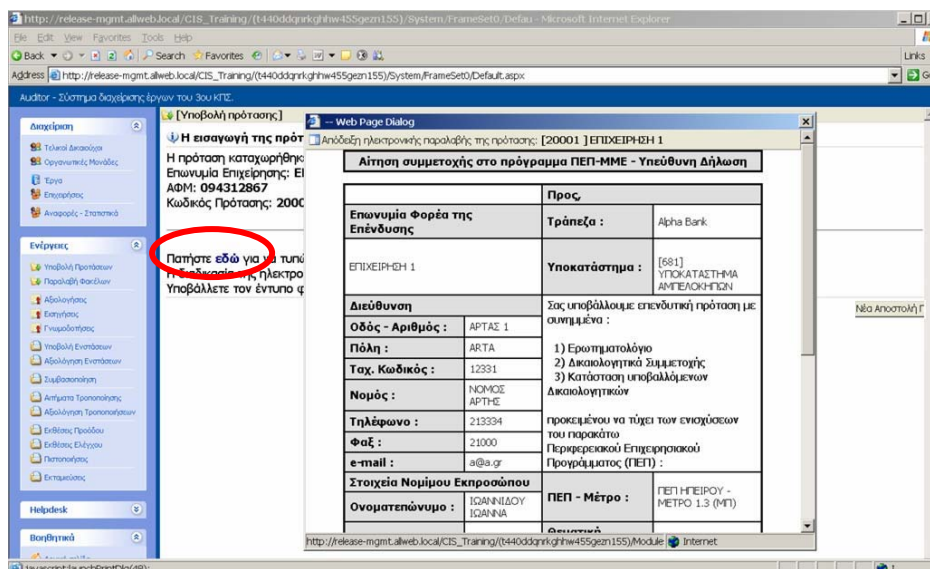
http://release-mgmt.allweb.local/CIS_Training/(t440ddqnrkghhw455gezn155)/System/FrameSet0/Defau - Microsoft Internet Explorer

File Edit View Favorites Tools Help

Back Search Favorites

Links

Address http://release-mgmt.allweb.local/CIS_Training/(t440ddqnrkghhw455gezn155)/System/FrameSet0/Default.aspx

Auditor - Σύστημα διαχείρισης έργων του 3ου ΚΠΣ.

Διαχείριση

Τελικοί Δικαιούχοι
Οργανωτικές Μονάδες
Έργα
Επιχειρήσεις
Αναφορές - Στατιστικά

Ενέργειες

Υποβολή Προτάσεων
Παραλαβή Φακέλων
Αξιολογήσεις
Εκταμιεύσεις
Γνωμοδοτήσεις
Υποβολή Ενστάσεων
Αξιολόγηση Ενστάσεων
Συμβασιοποίηση
Αιτήματα Τροποποίησης
Αξιολόγηση Τροποποιήσεων
Εκθέσεις Προόδου
Εκθέσεις Ελέγχου
Πιστοποιήσεις
Εκταμιεύσεις

Helpdesk

Βοηθητικά

[Υποβολή πρότασης]

Η εισαγωγή της πρότ

Η πρόταση καταχωρήθηκε
Επωνυμία Επιχείρησης: ΕΙ
ΑΦΜ: 094312867
Κωδικός Πρότασης: 2000

Πατήστε εδώ για να τυπώ
Η διαδικασία της ηλεκτρο
Υποβάλλετε τον έντυπο φ

Νέα Αποστολή Γ

-- Web Page Dialog

Απόδειξη ηλεκτρονικής παραλαβής της πρότασης: [20001 ] ΕΠΙΧΕΙΡΗΣΗ 1

Αίτηση συμμετοχής στο πρόγραμμα ΠΕΠ-ΜΜΕ - Υπεύθυνη Δήλωση

| | | Προς, | |
|---|---|---|---|
| Επωνυμία Φορέα της Επένδυσης | | Τράπεζα : | Alpha Bank |
| ΕΠΙΧΕΙΡΗΣΗ 1 | | Υποκατάστημα : | [681] ΥΠΟΚΑΤΑΣΤΗΜΑ ΑΜΠΕΛΟΚΗΠΩΝ |
| Διεύθυνση | | Σας υποβάλλουμε επενδυτική πρόταση με συνημμένα : 1) Ερωτηματολόγιο 2) Δικαιολογητικά Συμμετοχής 3) Κατάσταση υποβαλλόμενων Δικαιολογητικών προκειμένου να τύχει των ενισχύσεων του παρακάτω Περιφερειακού Επιχειρησιακού Προγράμματος (ΠΕΠ) : | |
| Οδός - Αριθμός : | ΑΡΤΑΣ 1 | | |
| Πόλη : | ARTA | | |
| Ταχ. Κωδικός : | 12331 | | |
| Νομός : | ΝΟΜΟΣ ΑΡΤΗΣ | | |
| Τηλέφωνο : | 213334 | | |
| Φαξ : | 21000 | | |
| e-mail : | a@a.gr | | |
| Στοιχεία Νομίμου Εκπροσώπου | | | |
| Ονοματεπώνυμο : | ΙΩΑΝΝΙΔΟΥ ΙΩΑΝΝΑ | ΠΕΠ - Μέτρο : | ΠΕΠ ΗΠΕΙΡΟΥ - ΜΕΤΡΟ 1.3 (ΜΓ) |
| | | Θεματικό | |

http://release-mgmt.allweb.local/CIS_Training/(t440ddqnrkghhw455gezn155)/Module Internet

javascript:launchPrintDlg(48);